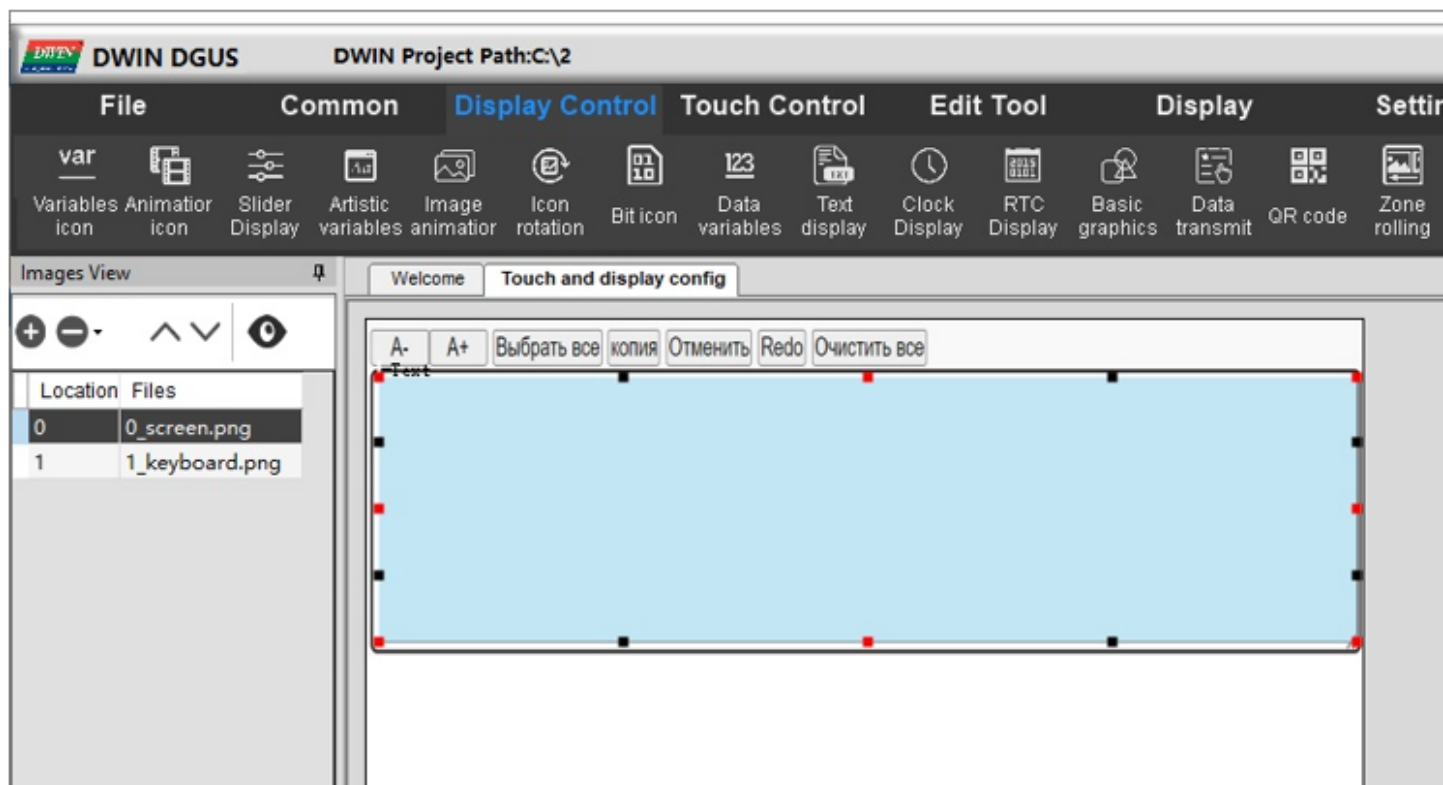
DWIN DGUS DWIN Project Path:C:\2

File Common Display Control Touch Control Edit Tool Display Settir

var Variables icon
Animatior icon
Slider Display
Artistic variables
Image animatior
Icon rotation
Bit icon
123 Data variables
Text display
Clock Display
RTC Display
Basic graphics
Data transmit
QR code
Zone rolling

Images View

| Location | Files |
|---|---|
| 0 | 0_screen.png |
| 1 | 1_keyboard.png |

Welcome Touch and display config

A- A+ Выбрать все копия Отменить Redo Очистить все

Text